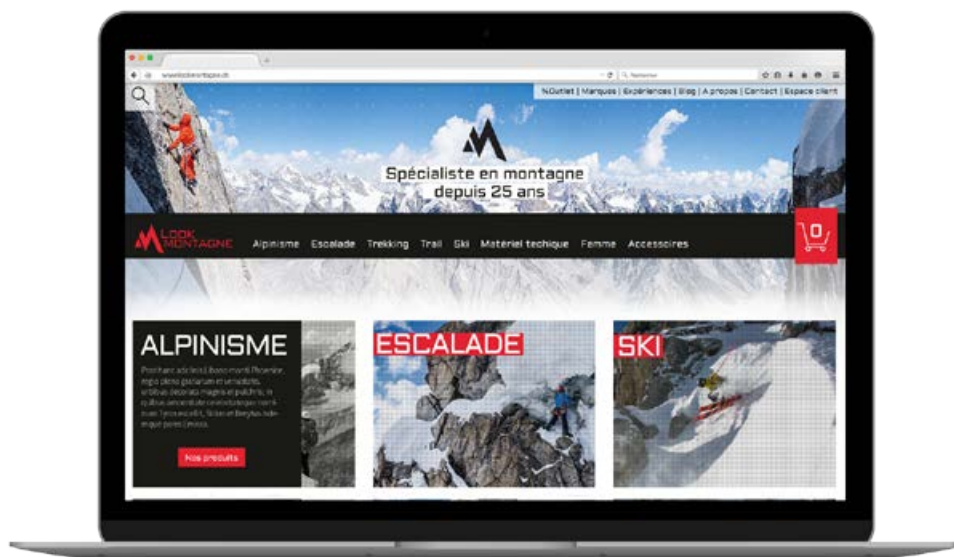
www.lookmontagne.ch

%Outlet | Marques | Expériences | Blog | A propos | Contact | Espace client

Spécialiste en montagne depuis 25 ans

LOOK MONTAGNE

Alpinisme Escalade Trekking Trail Ski Matériel techique Femme Accessoires

0

ALPINISME

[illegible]

Nos produits

ESCALADE

SKI